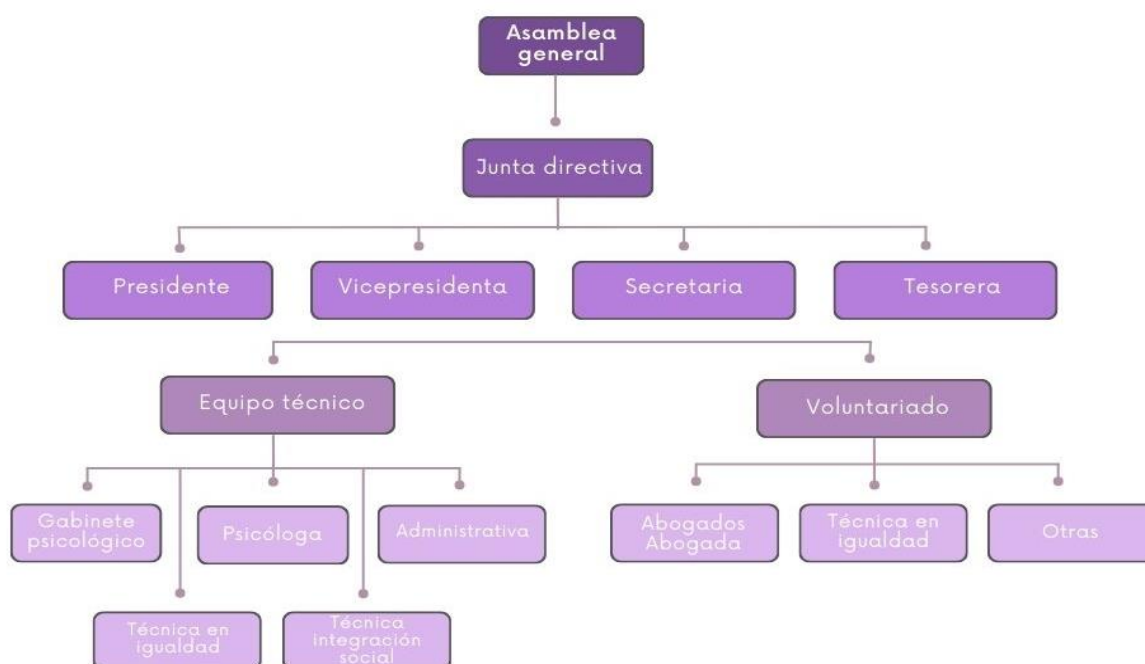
Asamblea general

Junta directiva

Presidente

Vicepresidenta

Secretaria

Tesorera

Equipo técnico

Voluntariado

Gabinete psicológico

Psicóloga

Administrativa

Abogados Abogada

Técnica en igualdad

Otras

Técnica en igualdad

Técnica integración social